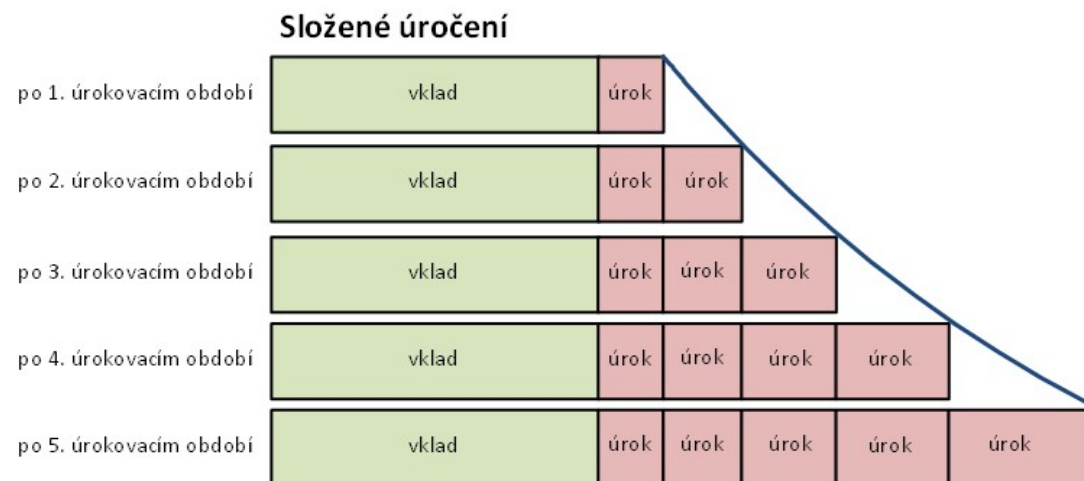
Složené úročení

| | | | | | | |
|---|---|---|---|---|---|---|
| po 1. úrokovacím období | vklad | úrok | | | | |
| po 2. úrokovacím období | vklad | úrok | úrok | | | |
| po 3. úrokovacím období | vklad | úrok | úrok | úrok | | |
| po 4. úrokovacím období | vklad | úrok | úrok | úrok | úrok | |
| po 5. úrokovacím období | vklad | úrok | úrok | úrok | úrok | úrok |